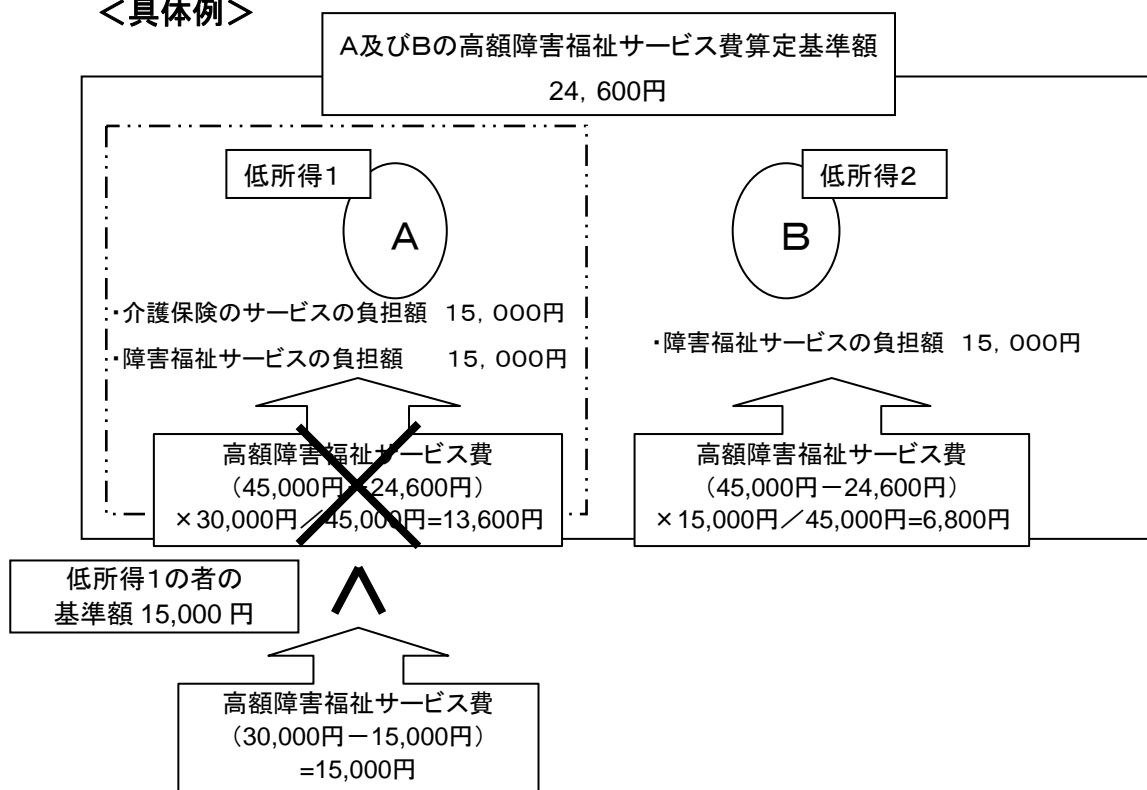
<具体例>

A及びBの高額障害福祉サービス費算定基準額
24，600円

低所得1

A

・介護保険のサービスの負担額　15，000円
・障害福祉サービスの負担額　15，000円

高額障害福祉サービス費
（45,000円－24,600円）
×30,000円／45,000円=13,600円

低所得2

B

・障害福祉サービスの負担額　15，000円

高額障害福祉サービス費
（45,000円－24,600円）
×15,000円／45,000円=6,800円

低所得1の者の
基準額 15,000 円

∧

高額障害福祉サービス費
（30,000円－15,000円）
=15,000円